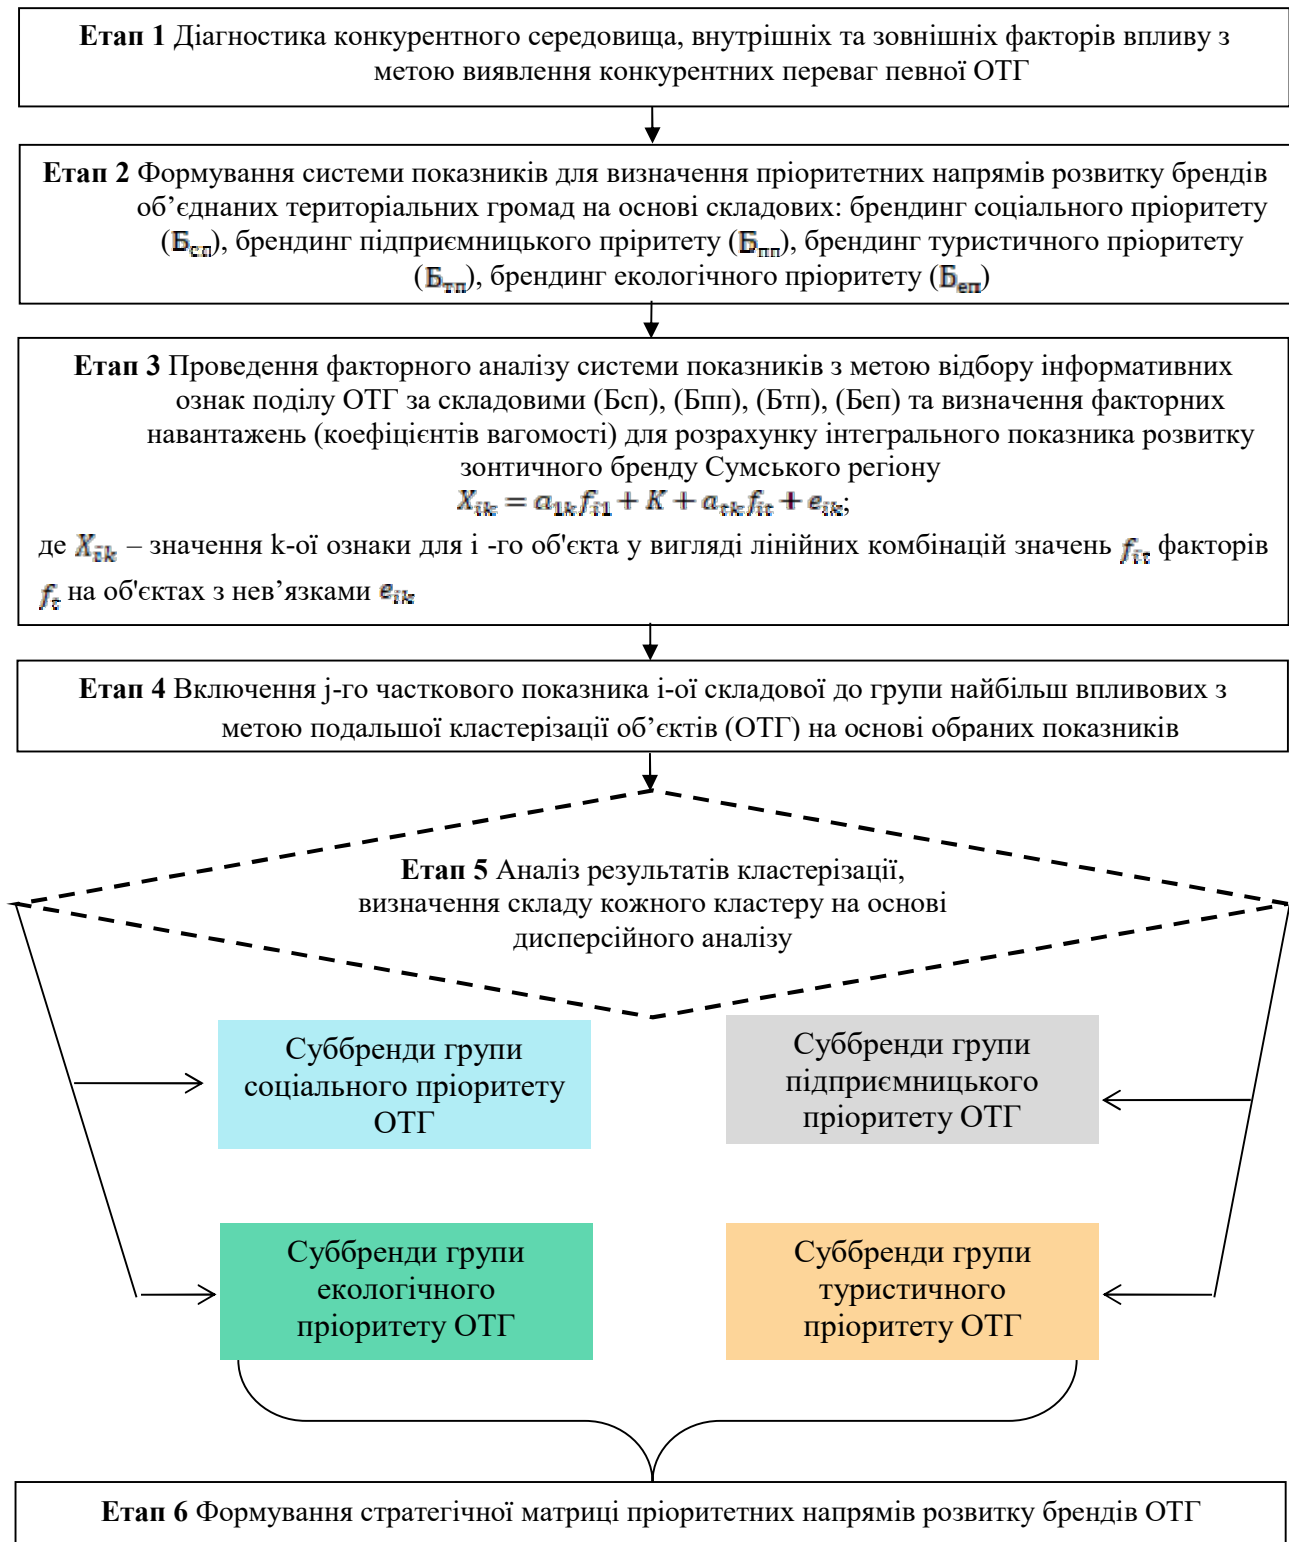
**Етап 1** Діагностика конкурентного середовища, внутрішніх та зовнішніх факторів впливу з метою виявлення конкурентних переваг певної ОТГ

**Етап 2** Формування системи показників для визначення пріоритетних напрямів розвитку брендів об’єднаних територіальних громад на основі складових: брендинг соціального пріоритету ($Б_{сп}$), брендинг підприємницького прірітету ($Б_{пп}$), брендинг туристичного пріоритету ($Б_{тп}$), брендинг екологічного пріоритету ($Б_{еп}$)

**Етап 3** Проведення факторного аналізу системи показників з метою відбору інформативних ознак поділу ОТГ за складовими (Бсп), (Бпп), (Бтп), (Беп) та визначення факторних навантажень (коефіцієнтів вагомості) для розрахунку інтегрального показника розвитку зонтичного бренду Сумського регіону

$X_{ik} = a_{1k}f_{i1} + K + a_{tk}f_{it} + e_{ik};$

де $X_{ik}$ – значення k-ої ознаки для і -го об'єкта у вигляді лінійних комбінацій значень $f_{it}$ факторів $f_t$ на об'єктах з нев’язками $e_{ik}$

**Етап 4** Включення j-го часткового показника і-ої складової до групи найбільш впливових з метою подальшої кластерізації об’єктів (ОТГ) на основі обраних показників

**Етап 5** Аналіз результатів кластерізації, визначення складу кожного кластеру на основі дисперсійного аналізу

Суббренди групи соціального пріоритету ОТГ

Суббренди групи підприємницького пріоритету ОТГ

Суббренди групи екологічного пріоритету ОТГ

Суббренди групи туристичного пріоритету ОТГ

**Етап 6** Формування стратегічної матриці пріоритетних напрямів розвитку брендів ОТГ